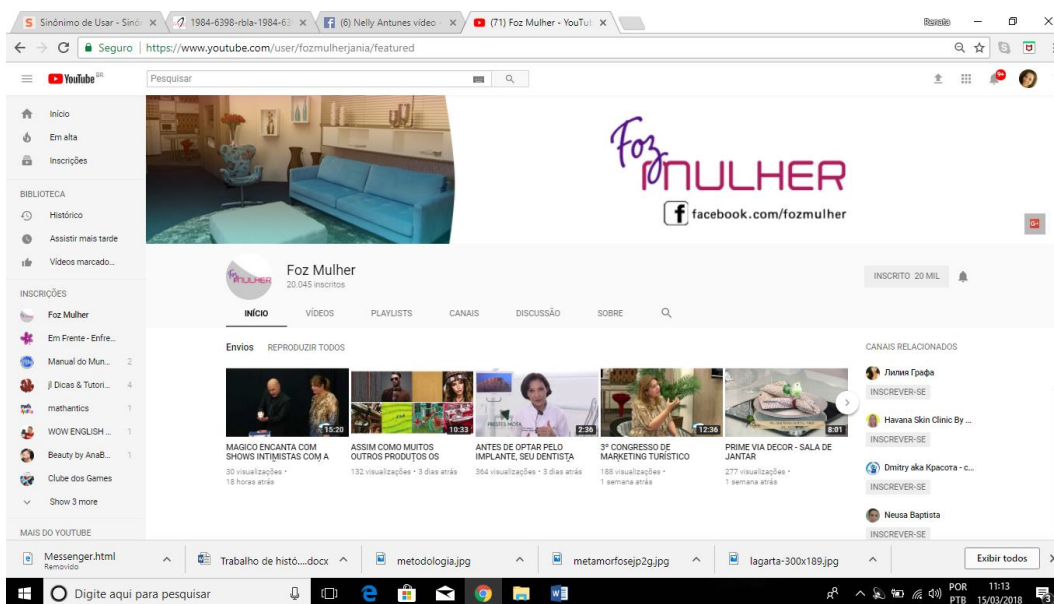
Sinónimo de Usar - Sinó ×
1984-6398-rbla-1984-63 ×
(6) Nelly Antunes vídeo ×
(71) Foz Mulher - YouTub ×

Renata

Seguro | https://www.youtube.com/user/fozmulherjania/featured

YouTube BR
Pesquisar

Início
Em alta
Inscrições

BIBLIOTECA
Histórico
Assistir mais tarde
Vídeos marcado...

INSCRIÇÕES
Foz Mulher
Em Frente - Enfre...
Manual do Mun... 2
jl Dicas & Tutori... 4
mathantics 1
WOW ENGLISH ... 1
Beauty by AnaB... 1
Clube dos Games
Show 3 more

MAIS DO YOUTUBE

Foz MULHER
facebook.com/fozmulher

Foz Mulher
20.045 inscritos

INSCRITO 20 MIL

INÍCIO VÍDEOS PLAYLISTS CANAIS DISCUSSÃO SOBRE

Envios REPRODUZIR TODOS

15:20
MAGICO ENCANTA COM SHOWS INTIMISTAS COM A
30 visualizações • 18 horas atrás

10:33
ASSIM COMO MUITOS OUTROS PRODUTOS OS
132 visualizações • 3 dias atrás

2:36
ANTES DE OPTAR PELO IMPLANTE, SEU DENTISTA
364 visualizações • 3 dias atrás

12:36
3º CONGRESSO DE MARKETING TURÍSTICO
188 visualizações • 1 semana atrás

8:01
PRIME VIA DECOR - SALA DE JANTAR
277 visualizações • 1 semana atrás

CANAIS RELACIONADOS
Лилия Графа
INSCREVER-SE
Havana Skin Clinic By ...
INSCREVER-SE
Dmitry aka Красота - с...
INSCREVER-SE
Neusa Baptista
INSCREVER-SE

Messenger.html
Removido
Trabalho de histó....docx
metodologia.jpg
metamorfosejp2g.jpg
lagarta-300x189.jpg
Exibir todos

Digite aqui para pesquisar
POR PTB 11:13 15/03/2018